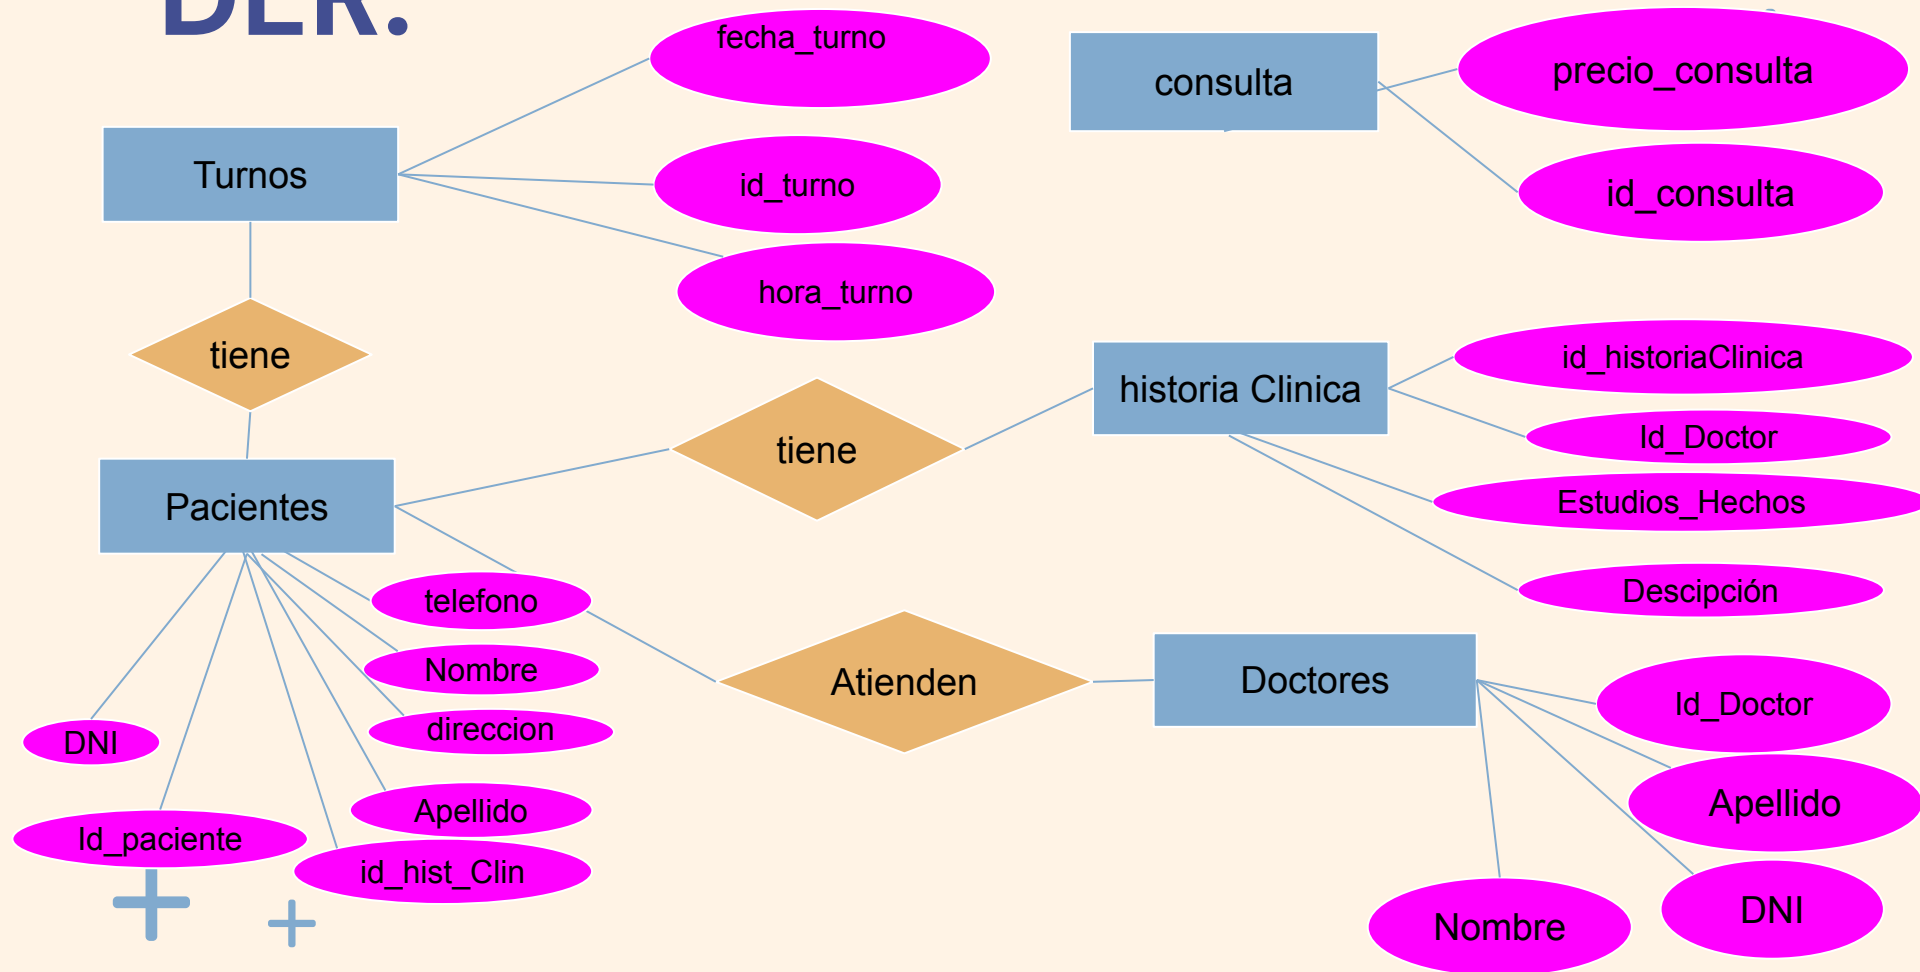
DER:

fecha_turno

consulta

precio_consulta

Turnos

id_turno

id_consulta

hora_turno

tiene

historia Clinica

id_historiaClinica

tiene

Id_Doctor

Pacientes

Estudios_Hechos

Descipción

telefono

Nombre

Atienden

Doctores

Id_Doctor

direccion

DNI

Apellido

Apellido

Id_paciente

id_hist_Clin

DNI

Nombre